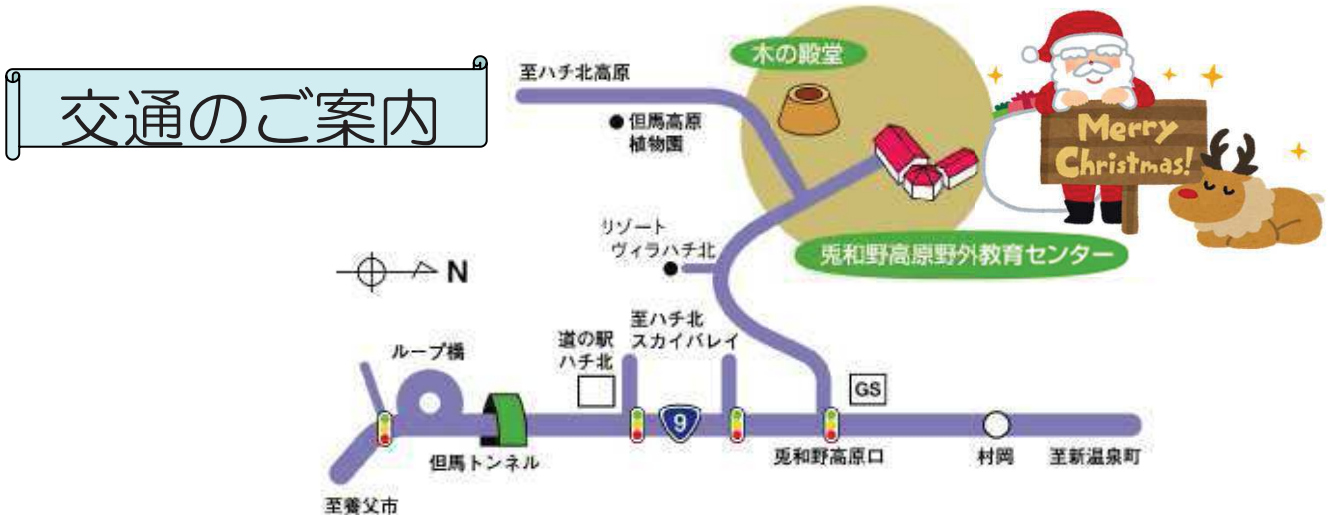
交通のご案内

至ハチ北高原

木の殿堂

Merry Christmas!

但馬高原植物園

リゾートヴィラハチ北

兎和野高原野外教育センター

N

至ハチ北スカイバレイ

道の駅ハチ北

ループ橋

GS

9

但馬トンネル

兎和野高原口

村岡

至新温泉町

至養父市